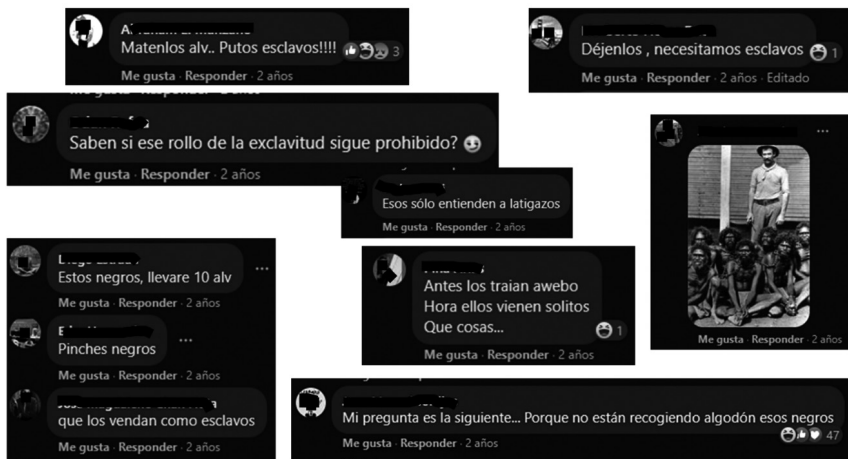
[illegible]
Matenlos alv.. Putos esclavos!!!! 3
Me gusta · Responder · 2 años

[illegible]
Déjenlos , necesitamos esclavos 1
Me gusta · Responder · 2 años · Editado

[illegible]
Saben si ese rollo de la exclavitud sigue prohibido?
Me gusta · Responder · 2 años

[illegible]
Esos sólo entienden a latigazos
Me gusta · Responder · 2 años

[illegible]
Me gusta · Responder · 2 años

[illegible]
Estos negros, llevare 10 alv
Me gusta · Responder · 2 años

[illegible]
Pinches negros
Me gusta · Responder · 2 años

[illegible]
que los vendan como esclavos
Me gusta · Responder · 2 años

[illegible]
Antes los traian awebo
Hora ellos vienen solitos
Que cosas...
1
Me gusta · Responder · 2 años

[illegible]
Mi pregunta es la siguiente... Porque no están recogiendo algodón esos negros
47
Me gusta · Responder · 2 años